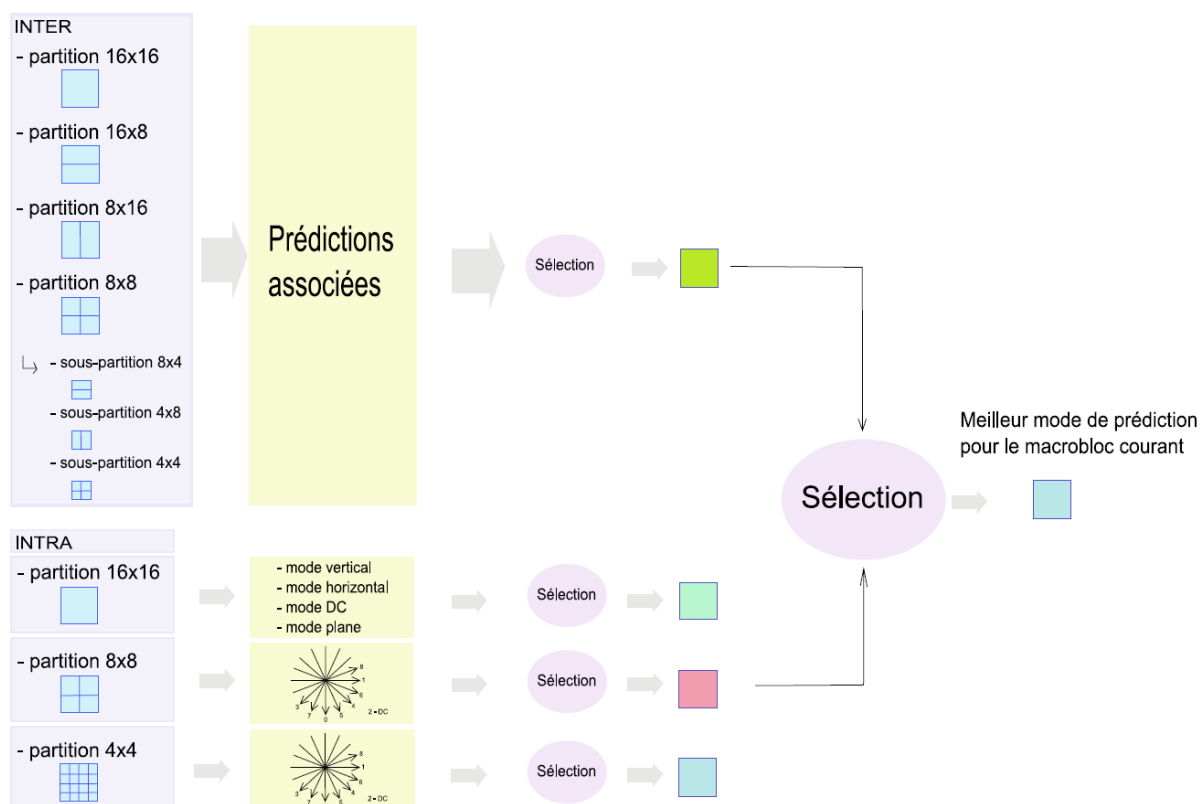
INTER
- partition 16x16
- partition 16x8
- partition 8x16
- partition 8x8
- sous-partition 8x4
- sous-partition 4x8
- sous-partition 4x4

Prédictions associées

Sélection

Meilleur mode de prédiction pour le macrobloc courant

Sélection

INTRA
- partition 16x16
- mode vertical
- mode horizontal
- mode DC
- mode plane
Sélection

- partition 8x8
8
1
6
3
7
0
5
4
2 - DC
Sélection

- partition 4x4
8
1
6
3
7
0
5
4
2 - DC
Sélection